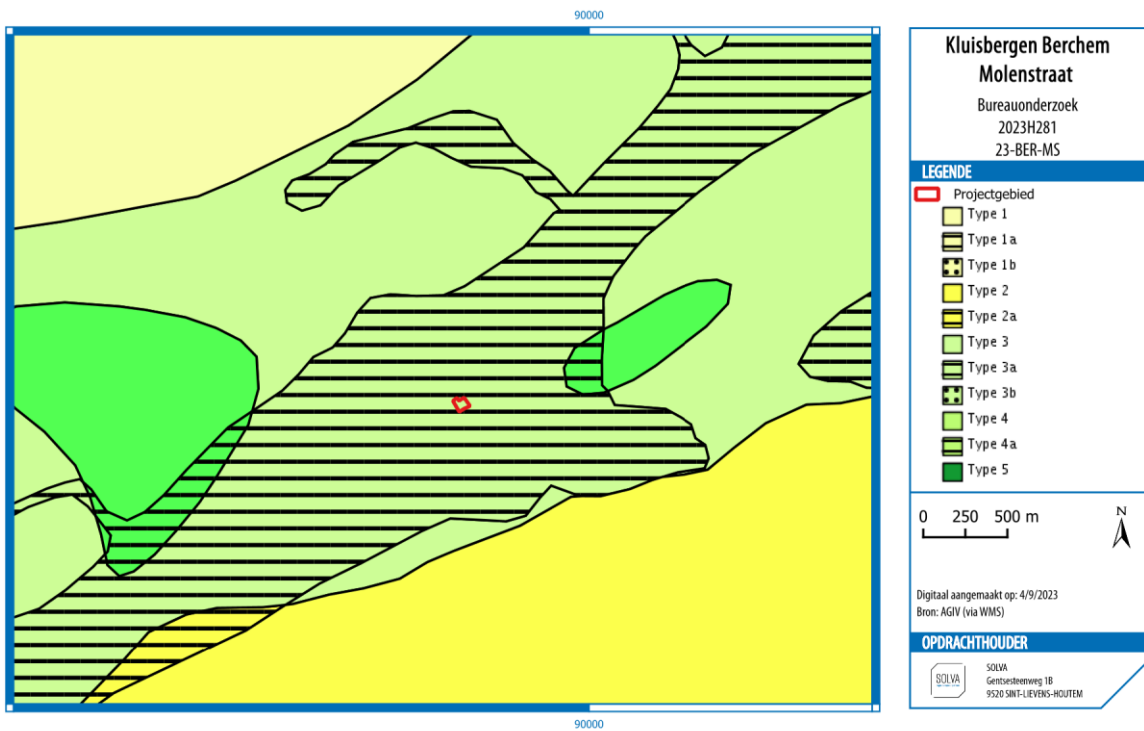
90000

Kluisbergen Berchem
Molenstraat

Bureauonderzoek
2023H281
23-BER-MS

LEGENDE

Projectgebied
Type 1
Type 1a
Type 1b
Type 2
Type 2a
Type 3
Type 3a
Type 3b
Type 4
Type 4a
Type 5

0 250 500 m

N

Digitaal aangemaakt op: 4/9/2023
Bron: AGIV (via WMS)

OPDRACHTHOUDER

SOLVA

SOLVA
Gentsesteenweg 1B
9520 SINT-LIEVENS-HOUTEM

90000